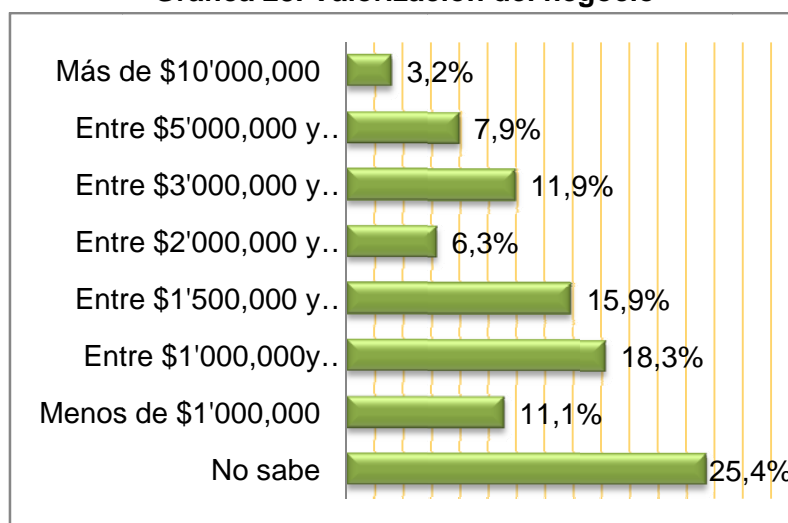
Gráfica 23. Valorización del negocio

Más de \$10'000,000 3,2%
Entre \$5'000,000 y.. 7,9%
Entre \$3'000,000 y.. 11,9%
Entre \$2'000,000 y.. 6,3%
Entre \$1'500,000 y.. 15,9%
Entre \$1'000,000y.. 18,3%
Menos de \$1'000,000 11,1%
No sabe 25,4%